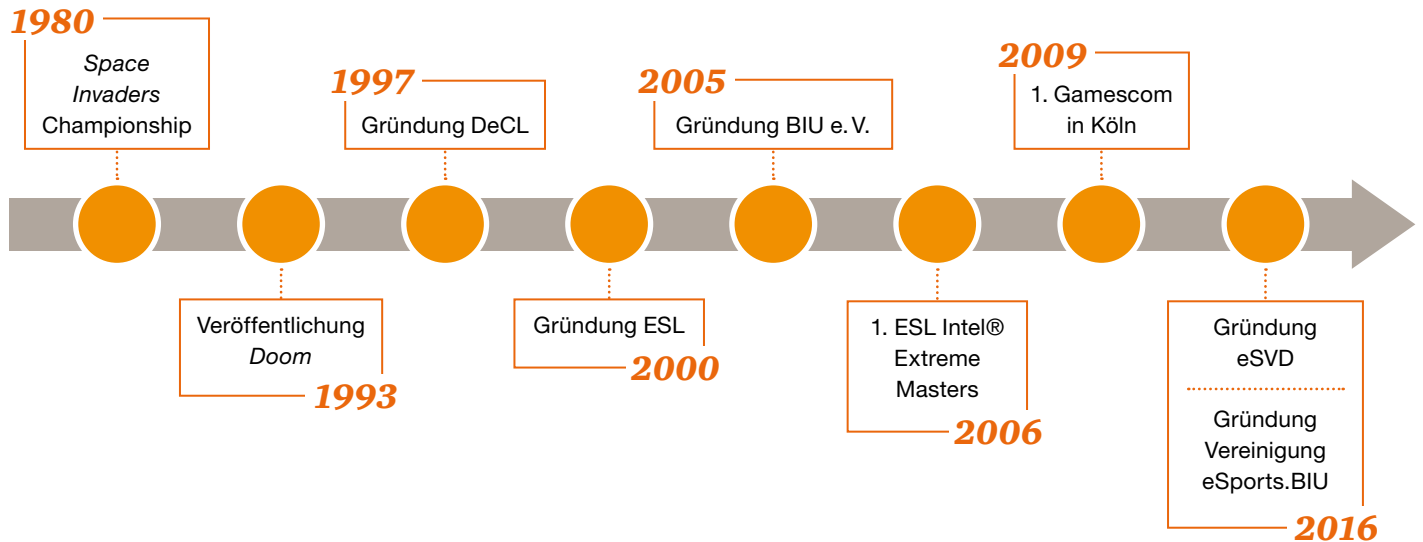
1980
*Space Invaders* Championship

Veröffentlichung *Doom*
1993

1997
Gründung DeCL

Gründung ESL
2000

2005
Gründung BIU e. V.

1. ESL Intel® Extreme Masters
2006

2009
1. Gamescom in Köln

Gründung eSVD

Gründung Vereinigung eSports.BIU
2016